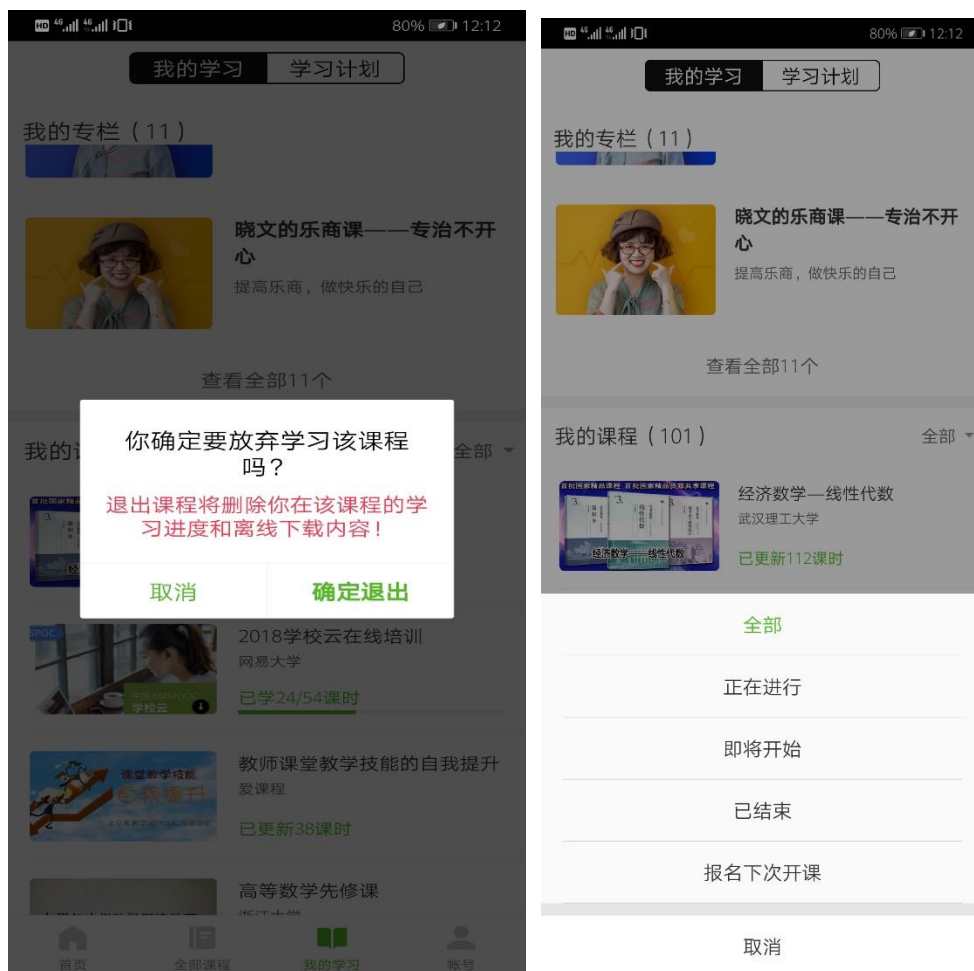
HD 4G 4G 80% 12:12

我的学习 学习计划

我的专栏（11）

晓文的乐商课——专治不开心
提高乐商，做快乐的自己

查看全部11个

我的课 全部

你确定要放弃学习该课程吗？
退出课程将删除你在该课程的学习进度和离线下载内容！

取消 确定退出

SPOC
中国大学MOOC 学校云
2018学校云在线培训
网易大学
已学24/54课时

课堂教学技能 自我提升
教师课堂教学技能的自我提升
爱课程
已更新38课时

高等数学先修课
浙江大学

首页 全部课程 我的学习 帐号

HD 4G 4G 80% 12:12

我的学习 学习计划

我的专栏（11）

晓文的乐商课——专治不开心
提高乐商，做快乐的自己

查看全部11个

我的课程（101） 全部

首批国家精品课程 首批国家精品资源共享课程
经济数学——线性代数
经济数学—线性代数
武汉理工大学
已更新112课时

全部

正在进行

即将开始

已结束

报名下次开课

取消